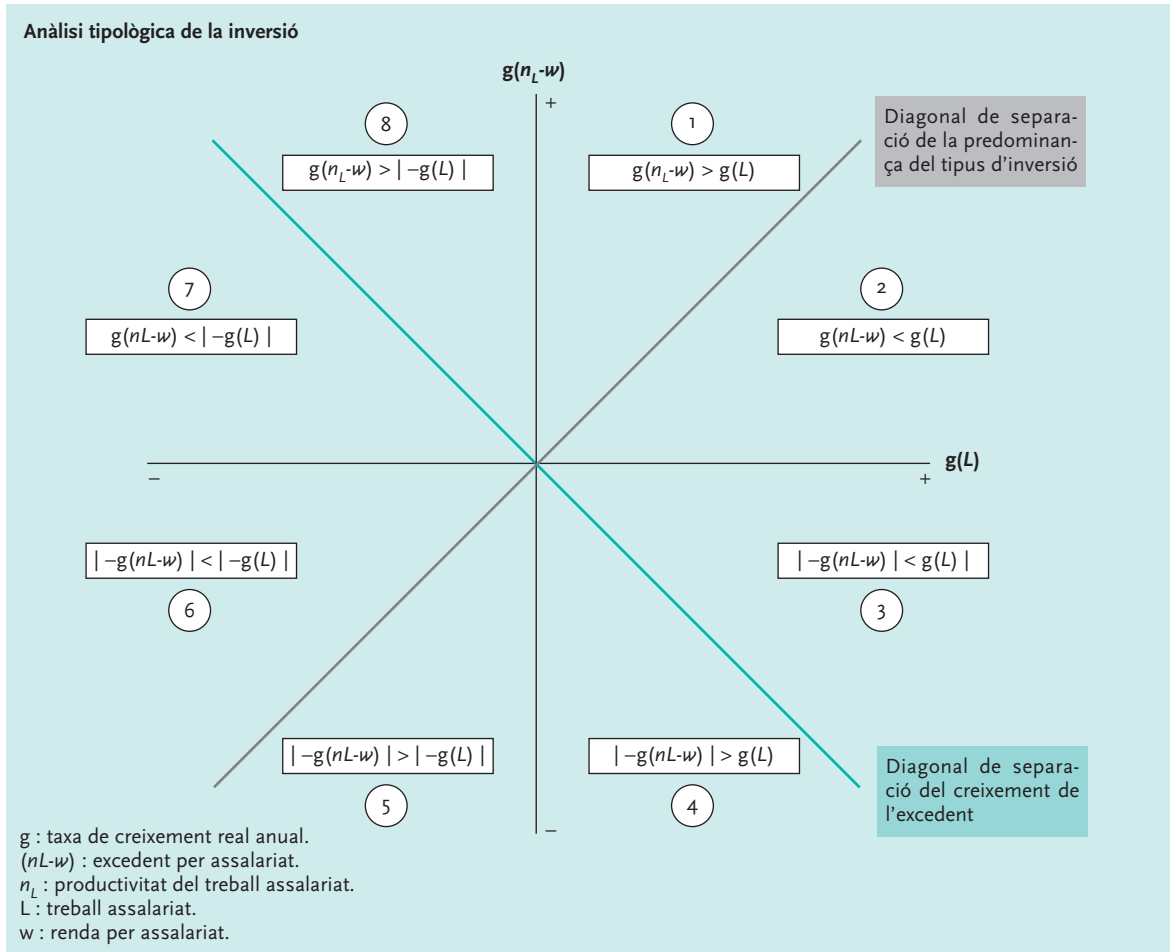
Anàlisi tipològica de la inversió

$g(n_L\text{-}w)$

+

Diagonal de separació de la predominança del tipus d'inversió

8

$g(n_L\text{-}w) > |-g(L)|$

1

$g(n_L\text{-}w) > g(L)$

7

$g(nL\text{-}w) < |-g(L)|$

2

$g(nL\text{-}w) < g(L)$

$g(L)$

–

+

$|-g(nL\text{-}w)| < |-g(L)|$

6

$|-g(nL\text{-}w)| < g(L)|$

3

$|-g(nL\text{-}w)| > |-g(L)|$

5

$|-g(nL\text{-}w)| > g(L)$

4

–

Diagonal de separació del creixement de l'excedent

g : taxa de creixement real anual.
$(nL\text{-}w)$ : excedent per assalariat.
$n_L$ : productivitat del treball assalariat.
L : treball assalariat.
w : renda per assalariat.